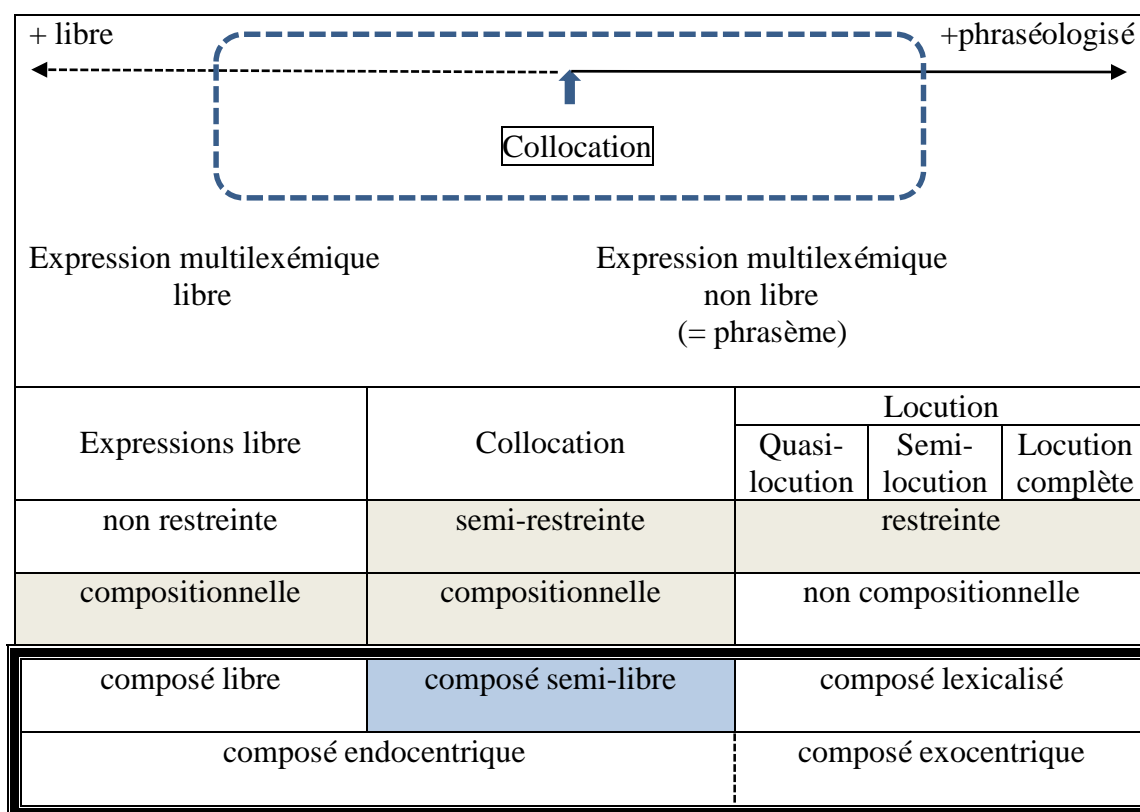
+ libre

+phraséologisé

Collocation

Expression multilexémique libre

Expression multilexémique non libre (= phrasème)

| Expressions libre | Collocation | Locution: Quasi-locution | Locution: Semi-locution | Locution: Locution complète |
|---|---|---|---|---|
| non restreinte | semi-restreinte | restreinte | | |
| compositionnelle | compositionnelle | non compositionnelle | | |

| composé libre | composé semi-libre | composé lexicalisé |
|---|---|---|
| composé endocentrique | | composé exocentrique |